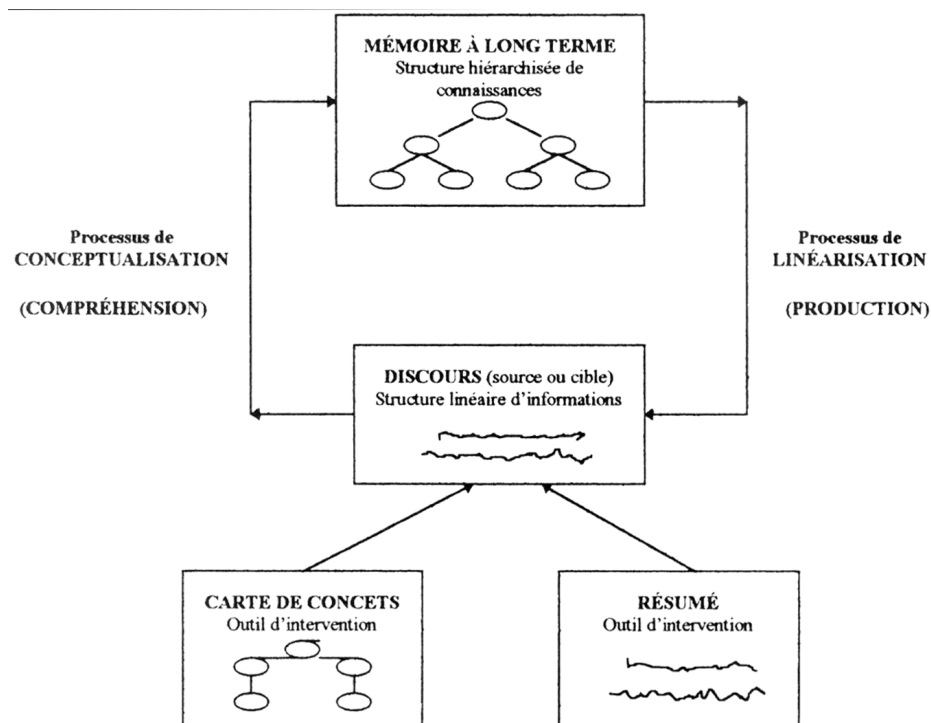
MÉMOIRE À LONG TERME
Structure hiérarchisée de connaissances

Processus de
CONCEPTUALISATION

(COMPRÉHENSION)

Processus de
LINÉARISATION

(PRODUCTION)

DISCOURS (source ou cible)
Structure linéaire d'informations

CARTE DE CONCETS
Outil d'intervention

RÉSUMÉ
Outil d'intervention